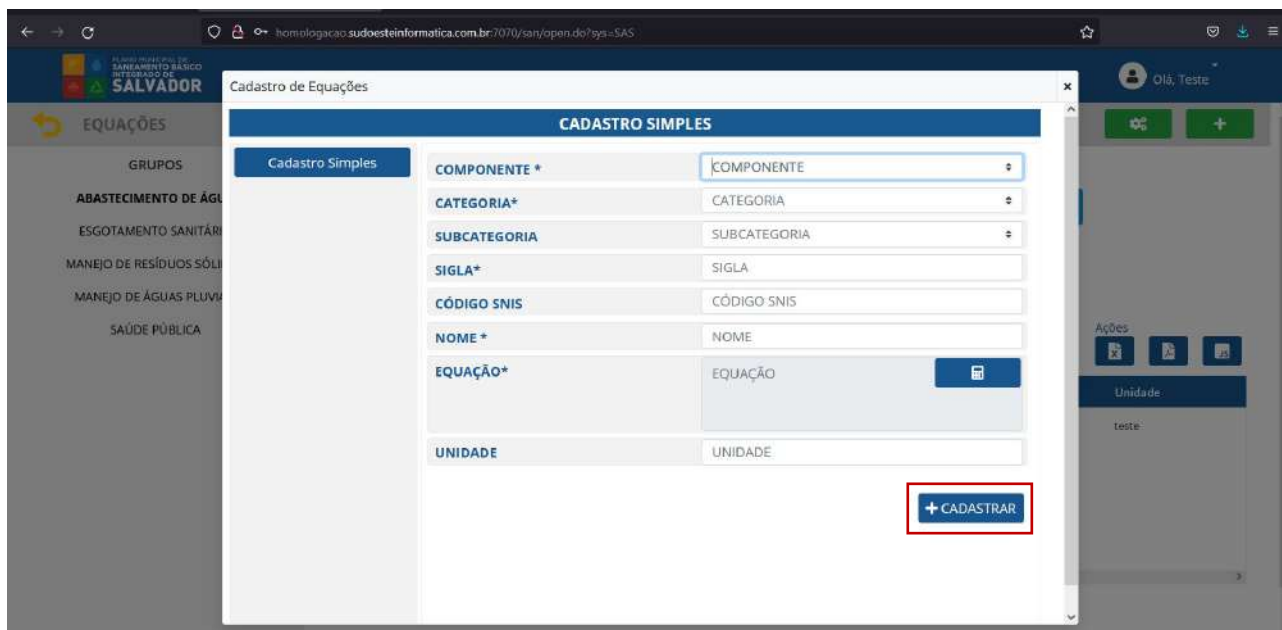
homologacao.sudoesteinformatica.com.br:7070/san/open.do?sys=SAS

PLANO MUNICIPAL DE SANEAMENTO BÁSICO INTEGRADO DE SALVADOR

Olá, Teste

EQUAÇÕES

GRUPOS
ABASTECIMENTO DE ÁGU
ESGOTAMENTO SANITÁRI
MANEJO DE RESÍDUOS SÓLI
MANEJO DE ÁGUAS PLUVIA
SAÚDE PÚBLICA

Ações
Unidade
teste

Cadastro de Equações
×

CADASTRO SIMPLES

Cadastro Simples

| | |
|---|---|
| COMPONENTE * | COMPONENTE |
| CATEGORIA* | CATEGORIA |
| SUBCATEGORIA | SUBCATEGORIA |
| SIGLA* | SIGLA |
| CÓDIGO SNIS | CÓDIGO SNIS |
| NOME * | NOME |
| EQUAÇÃO* | EQUAÇÃO |
| UNIDADE | UNIDADE |

+ CADASTRAR